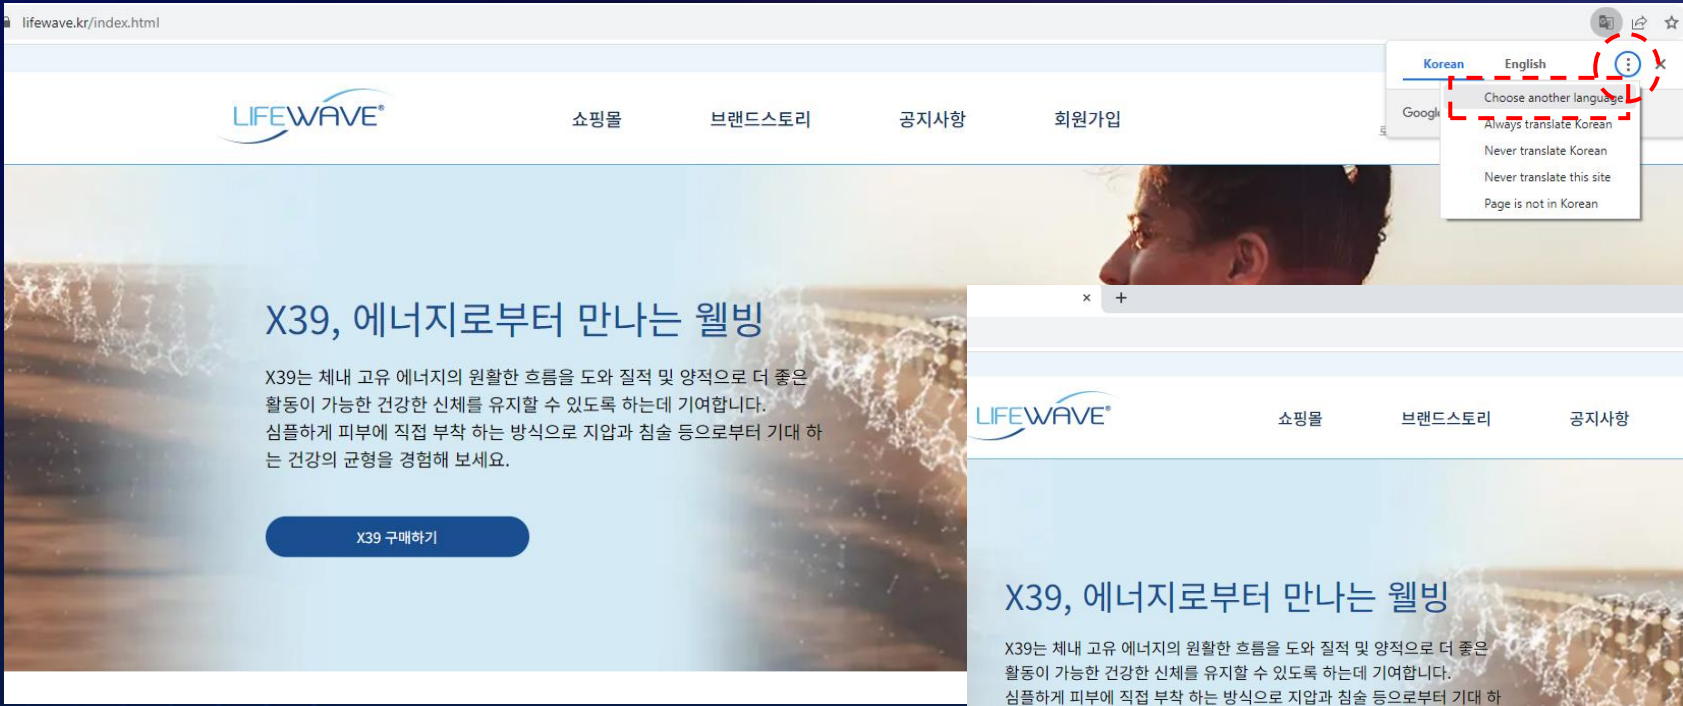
lifewave.kr/index.html

Korean English

Google

Choose another language
Always translate Korean
Never translate Korean
Never translate this site
Page is not in Korean

LIFEWAVE®

쇼핑몰 브랜드스토리 공지사항 회원가입

X39, 에너지로부터 만나는 웰빙

X39는 체내 고유 에너지의 원활한 흐름을 도와 질적 및 양적으로 더 좋은 활동이 가능한 건강한 신체를 유지할 수 있도록 하는데 기여합니다.
심플하게 피부에 직접 부착 하는 방식으로 지압과 침술 등으로부터 기대 하는 건강의 균형을 경험해 보세요.

X39 구매하기

× +

LIFEWAVE®

쇼핑몰 브랜드스토리 공지사항

X39, 에너지로부터 만나는 웰빙

X39는 체내 고유 에너지의 원활한 흐름을 도와 질적 및 양적으로 더 좋은 활동이 가능한 건강한 신체를 유지할 수 있도록 하는데 기여합니다.
심플하게 피부에 직접 부착 하는 방식으로 지압과 침술 등으로부터 기대 하